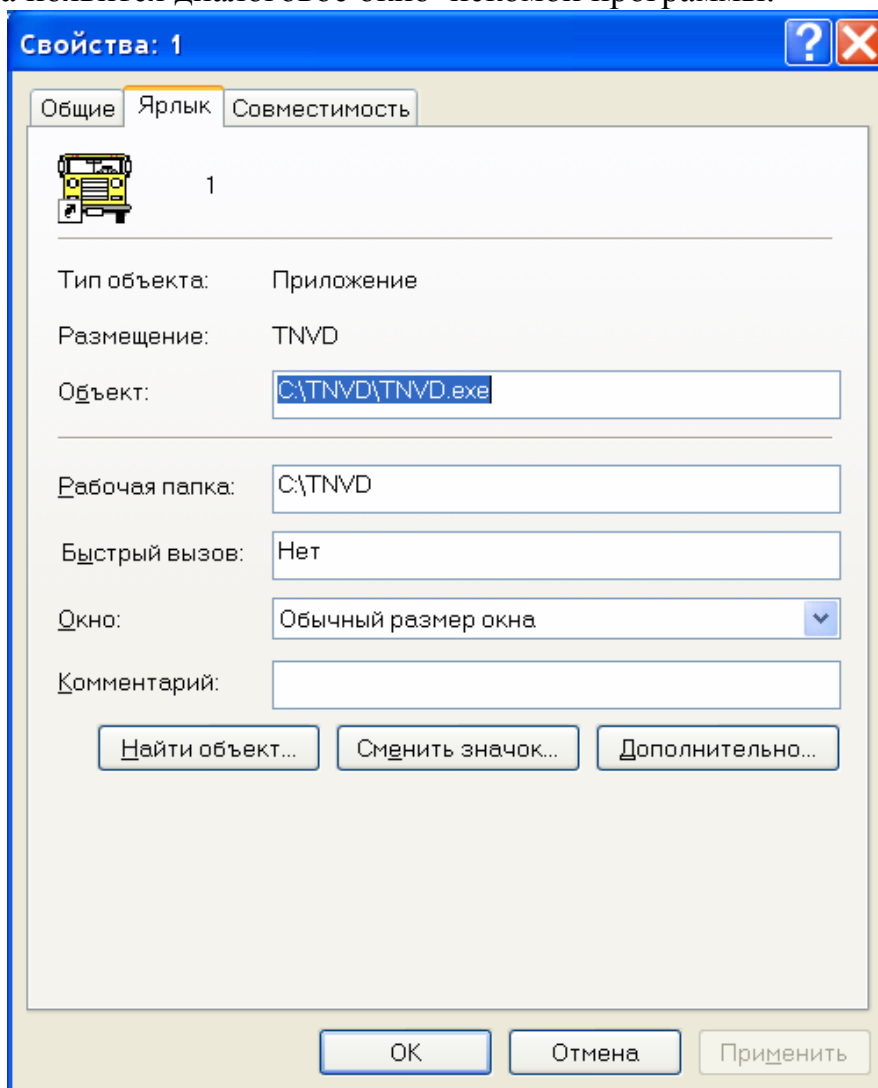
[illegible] появится диалоговое окно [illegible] программы.

Свойства: 1

Общие | Ярлык | Совместимость

1

Тип объекта: Приложение

Размещение: TNVD

Объект: C:\TNVD\TNVD.exe

Рабочая папка: C:\TNVD

Быстрый вызов: Нет

Окно: Обычный размер окна

Комментарий:

Найти объект... Сменить значок... Дополнительно...

OK Отмена Применить